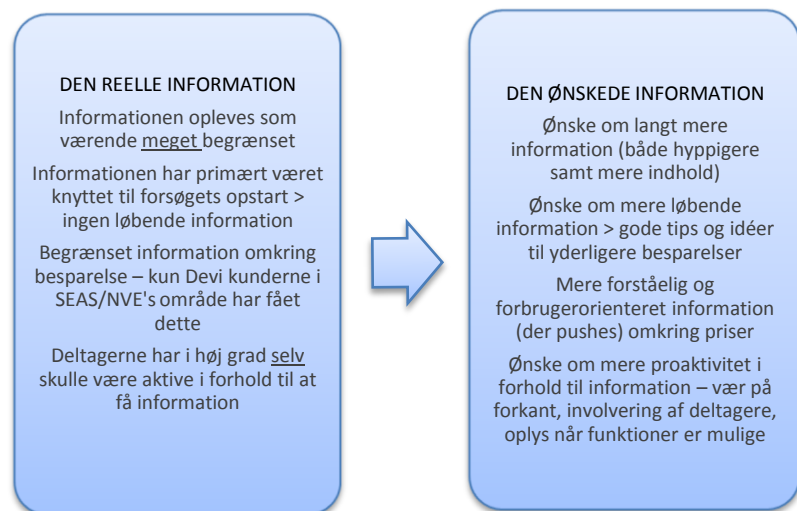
DEN REELLE INFORMATION

Informationen opleves som værende meget begrænset

Informationen har primært været knyttet til forsøgets opstart > ingen løbende information

Begrænset information omkring besparelse – kun Devi kunderne i SEAS/NVE's område har fået dette

Deltagerne har i høj grad selv skulle være aktive i forhold til at få information

DEN ØNSKEDE INFORMATION

Ønske om langt mere information (både hyppigere samt mere indhold)

Ønske om mere løbende information > gode tips og idéer til yderligere besparelser

Mere forståelig og forbrugerorienteret information (der pushes) omkring priser

Ønske om mere proaktivitet i forhold til information – vær på forkant, involvering af deltagere, oplys når funktioner er mulige